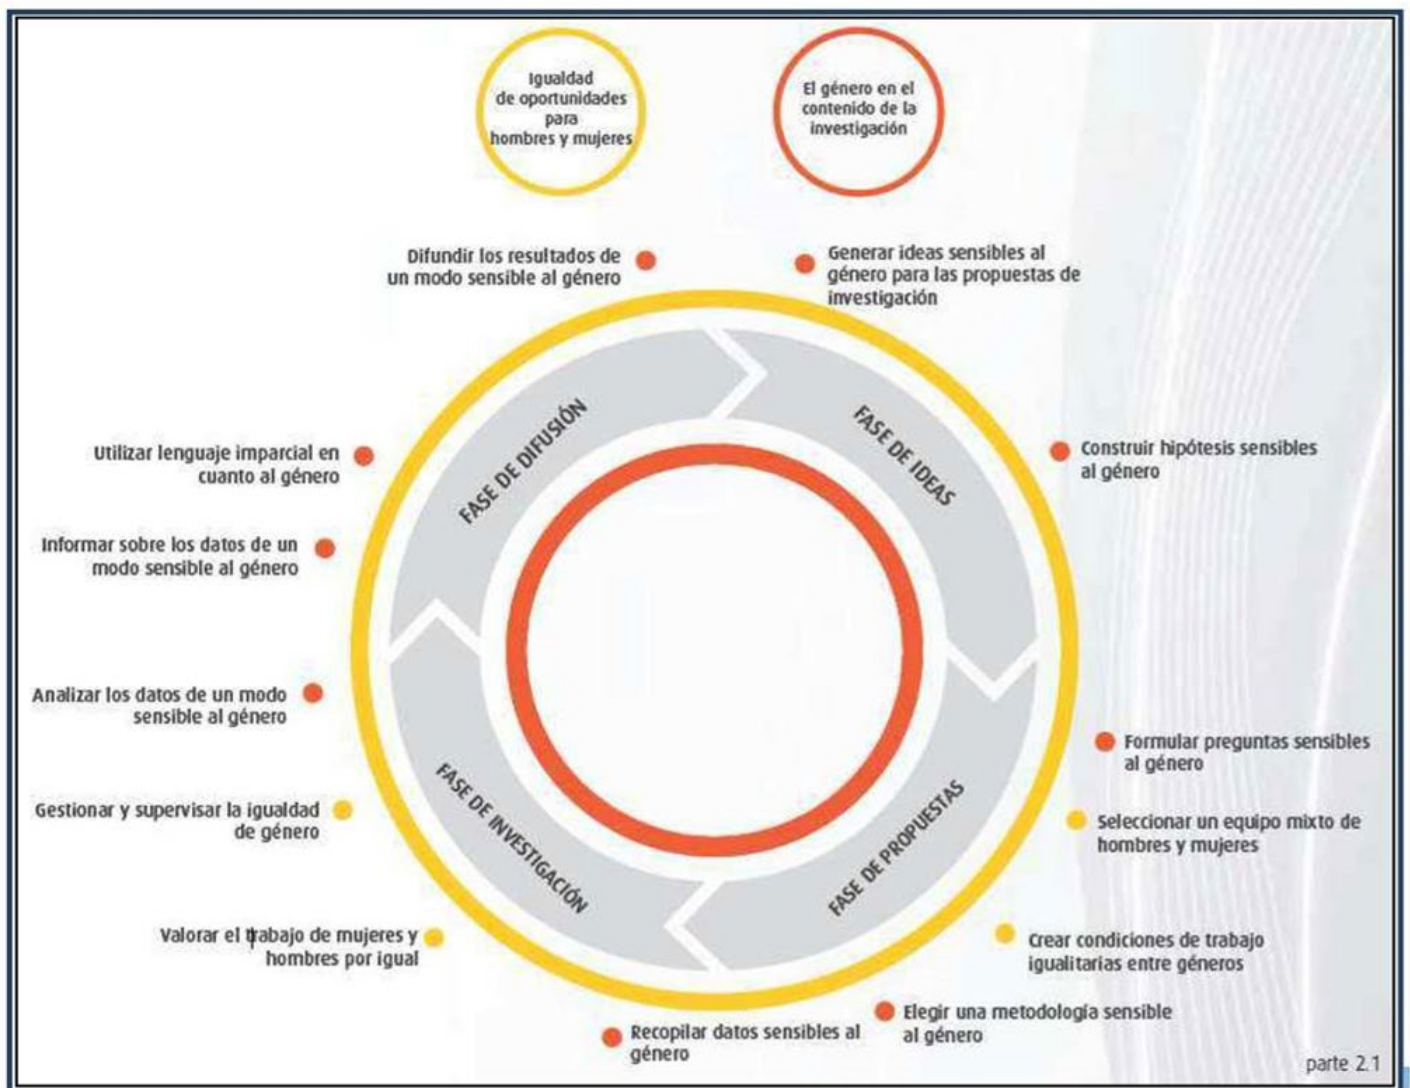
Igualdad de oportunidades para hombres y mujeres

El género en el contenido de la investigación

Difundir los resultados de un modo sensible al género

Generar ideas sensibles al género para las propuestas de investigación

FASE DE DIFUSIÓN

FASE DE IDEAS

FASE DE INVESTIGACIÓN

FASE DE PROPUESTAS

Utilizar lenguaje imparcial en cuanto al género

Construir hipótesis sensibles al género

Informar sobre los datos de un modo sensible al género

Analizar los datos de un modo sensible al género

Formular preguntas sensibles al género

Gestionar y supervisar la igualdad de género

Seleccionar un equipo mixto de hombres y mujeres

Valorar el trabajo de mujeres y hombres por igual

Crear condiciones de trabajo igualitarias entre géneros

Elegir una metodología sensible al género

Recopilar datos sensibles al género

parte 2.1